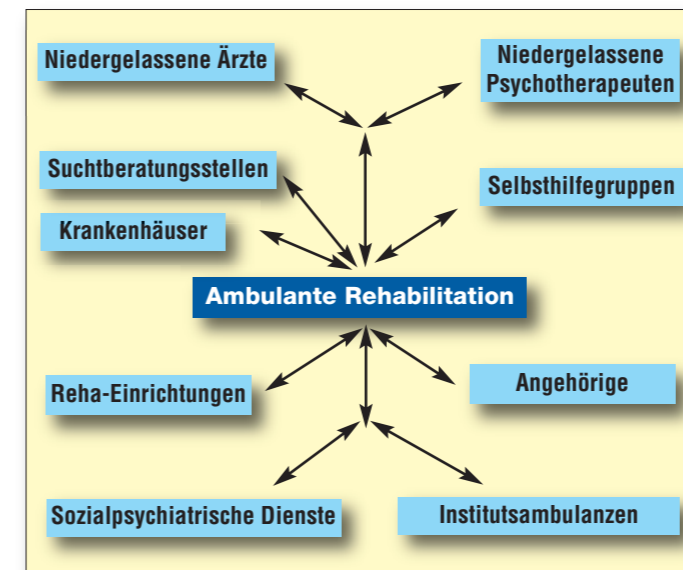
Niedergelassene Ärzte

Niedergelassene Psychotherapeuten

Suchtberatungsstellen

Selbsthilfegruppen

Krankenhäuser

Ambulante Rehabilitation

Reha-Einrichtungen

Angehörige

Sozialpsychiatrische Dienste

Institutsambulanzen